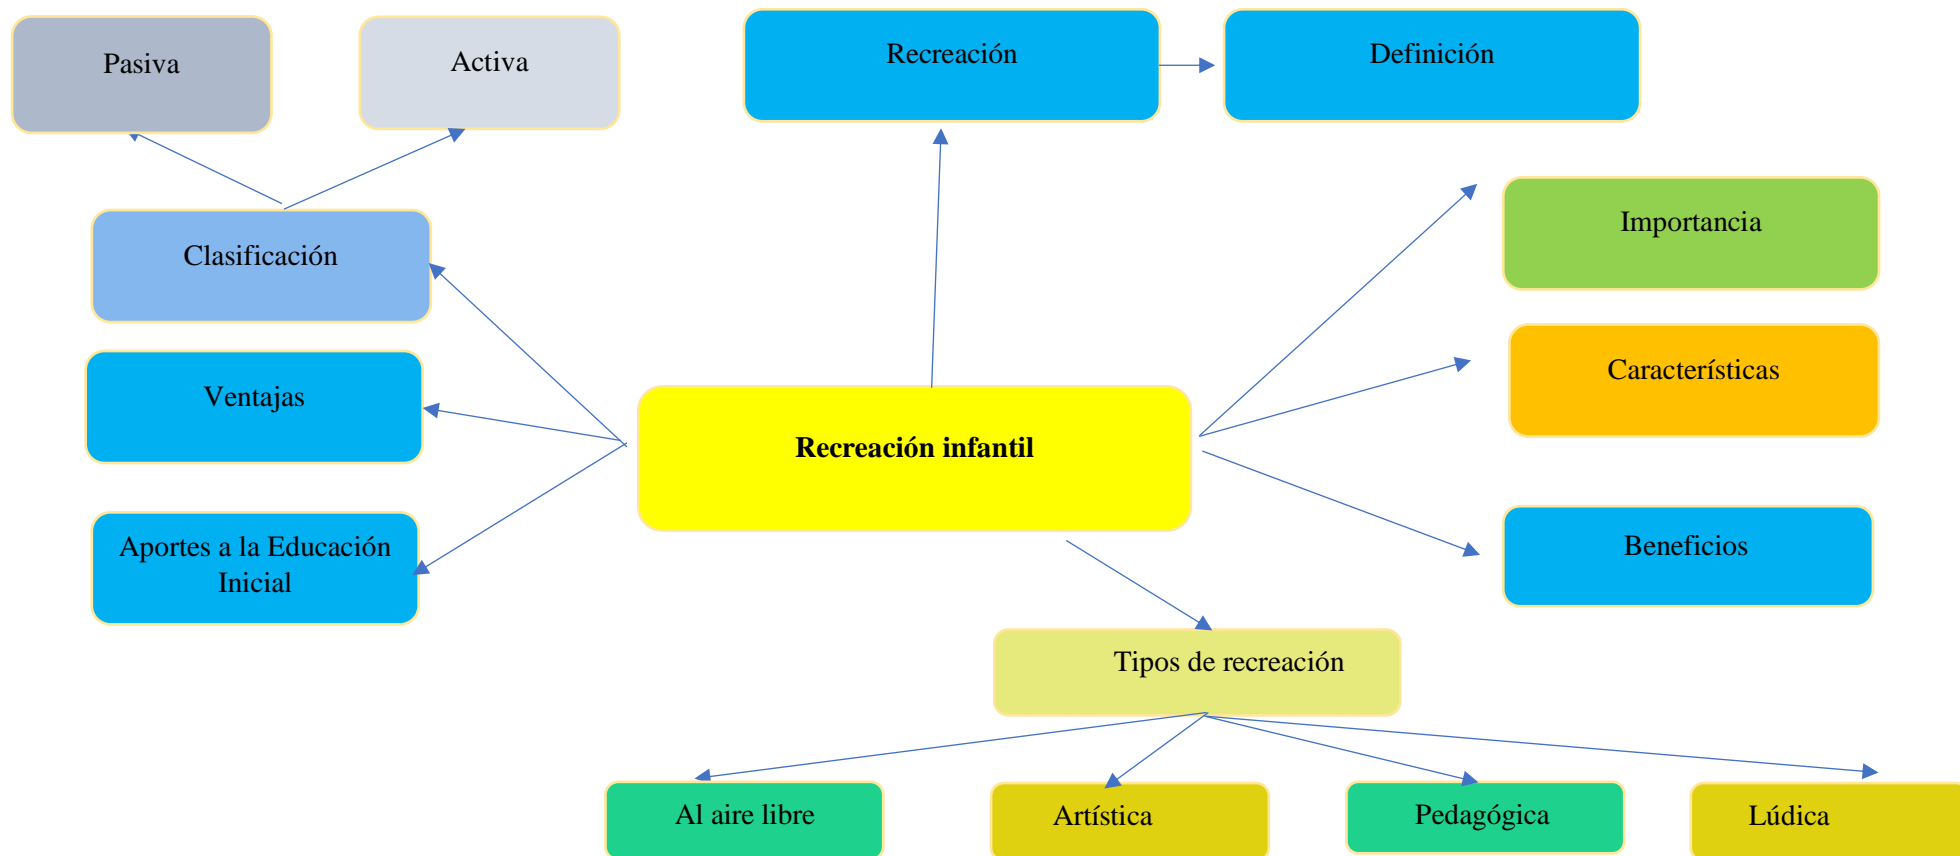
Pasiva

Activa

Recreación

Definición

Clasificación

Importancia

Ventajas

Características

Recreación infantil

Aportes a la Educación Inicial

Beneficios

Tipos de recreación

Al aire libre

Artística

Pedagógica

Lúdica